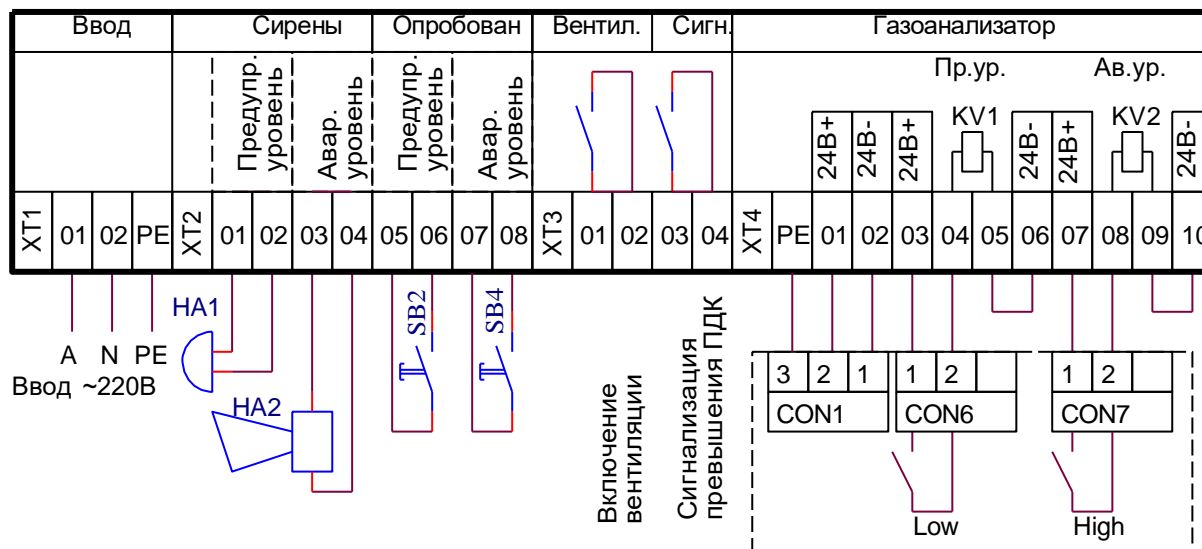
Ввод | Сирены | Опробован | Вентил. | Сигн. | Газоанализатор

Предупр. уровень
Авар. уровень
Предупр. уровень
Авар. уровень

Пр.ур.
Ав.ур.
KV1
KV2
24B+
24B-
24B+
24B-
24B+
24B-

XT1 01 02 PE XT2 01 02 03 04 05 06 07 08 XT3 01 02 03 04 XT4 PE 01 02 03 04 05 06 07 08 09 10

HA1
HA2
SB2
SB4

A N PE
Ввод ~220В

Включение вентиляции
Сигнализация превышения ПДК

3 2 1
CON1
1 2
CON6
1 2
CON7

Low
High